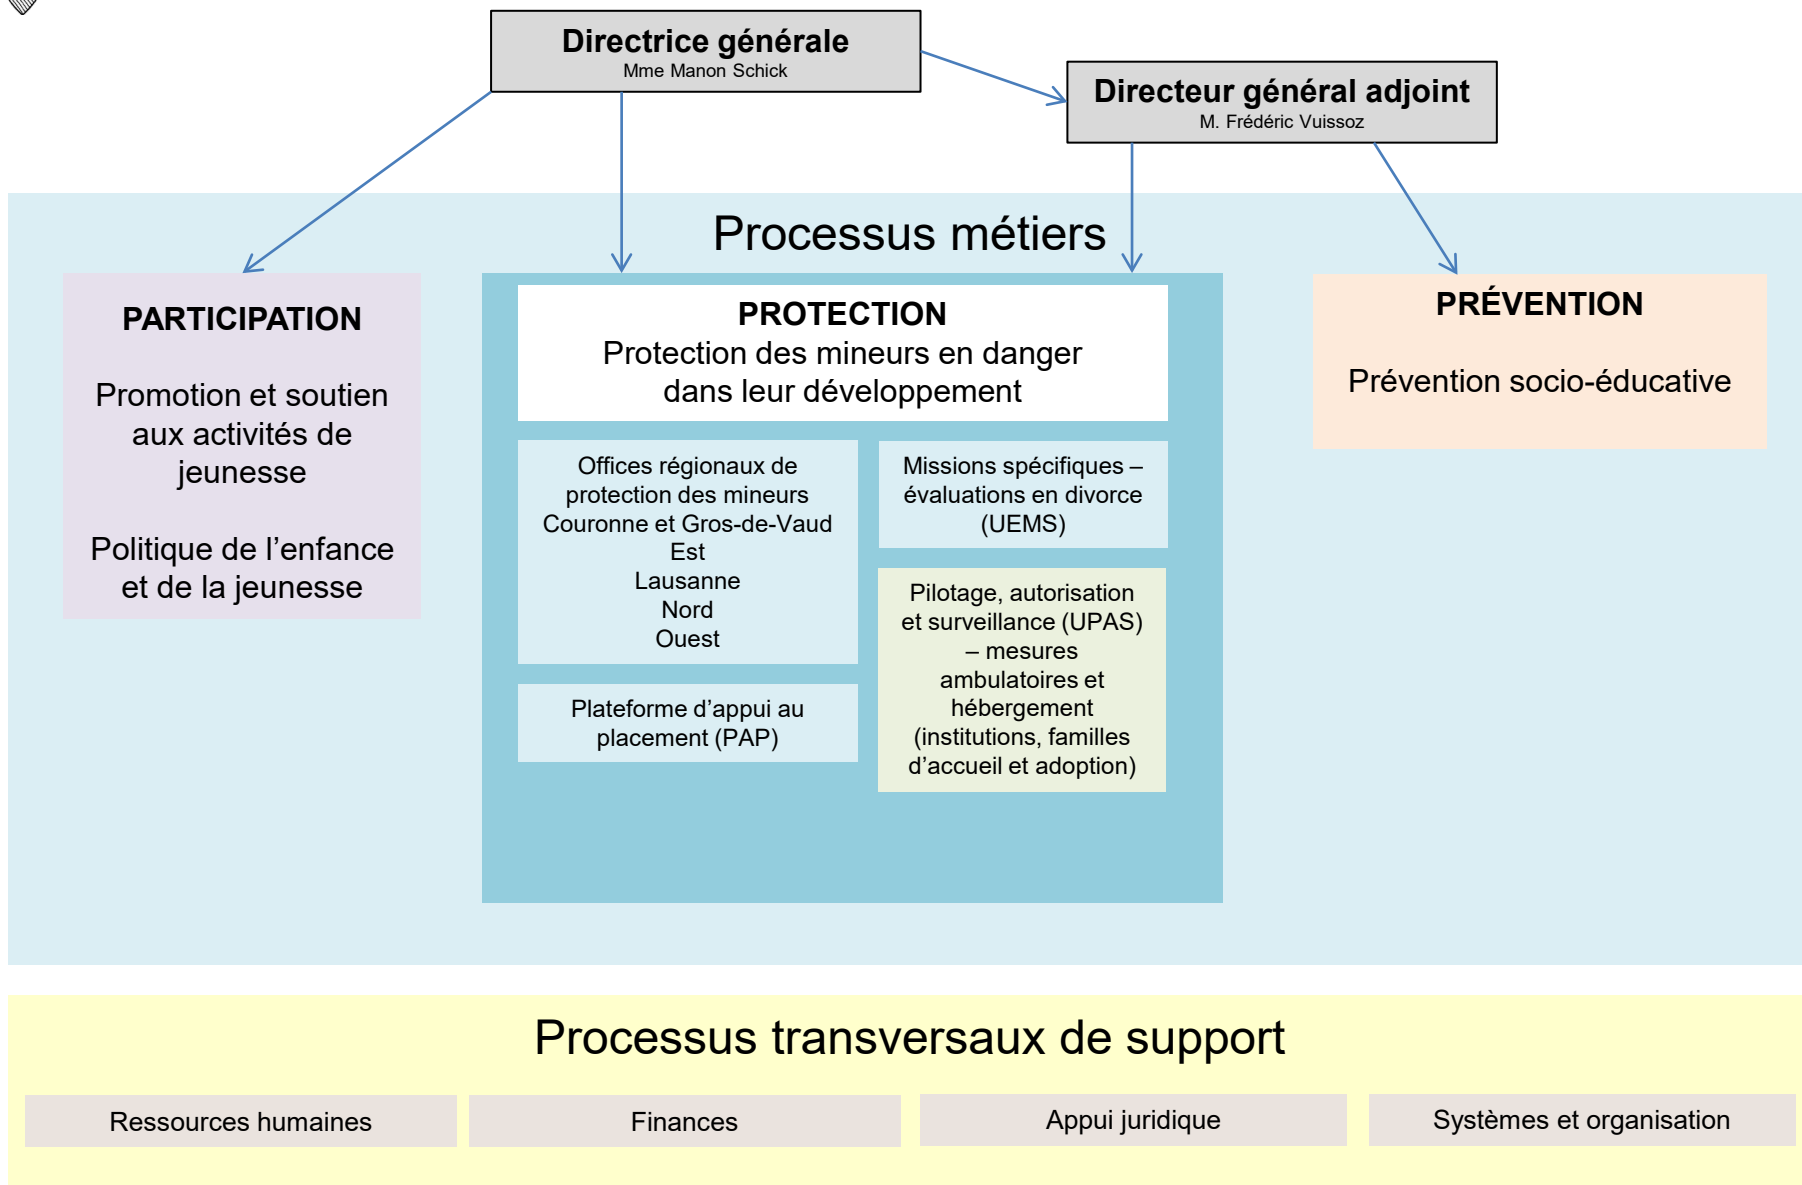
Directrice générale
Mme Manon Schick

Directeur général adjoint
M. Frédéric Vuissoz

Processus métiers

PARTICIPATION

Promotion et soutien aux activités de jeunesse

Politique de l’enfance et de la jeunesse

PROTECTION
Protection des mineurs en danger dans leur développement

Offices régionaux de protection des mineurs
Couronne et Gros-de-Vaud
Est
Lausanne
Nord
Ouest

Missions spécifiques – évaluations en divorce (UEMS)

Pilotage, autorisation et surveillance (UPAS) – mesures ambulatoires et hébergement (institutions, familles d’accueil et adoption)

Plateforme d’appui au placement (PAP)

PRÉVENTION

Prévention socio-éducative

Processus transversaux de support

Ressources humaines

Finances

Appui juridique

Systèmes et organisation